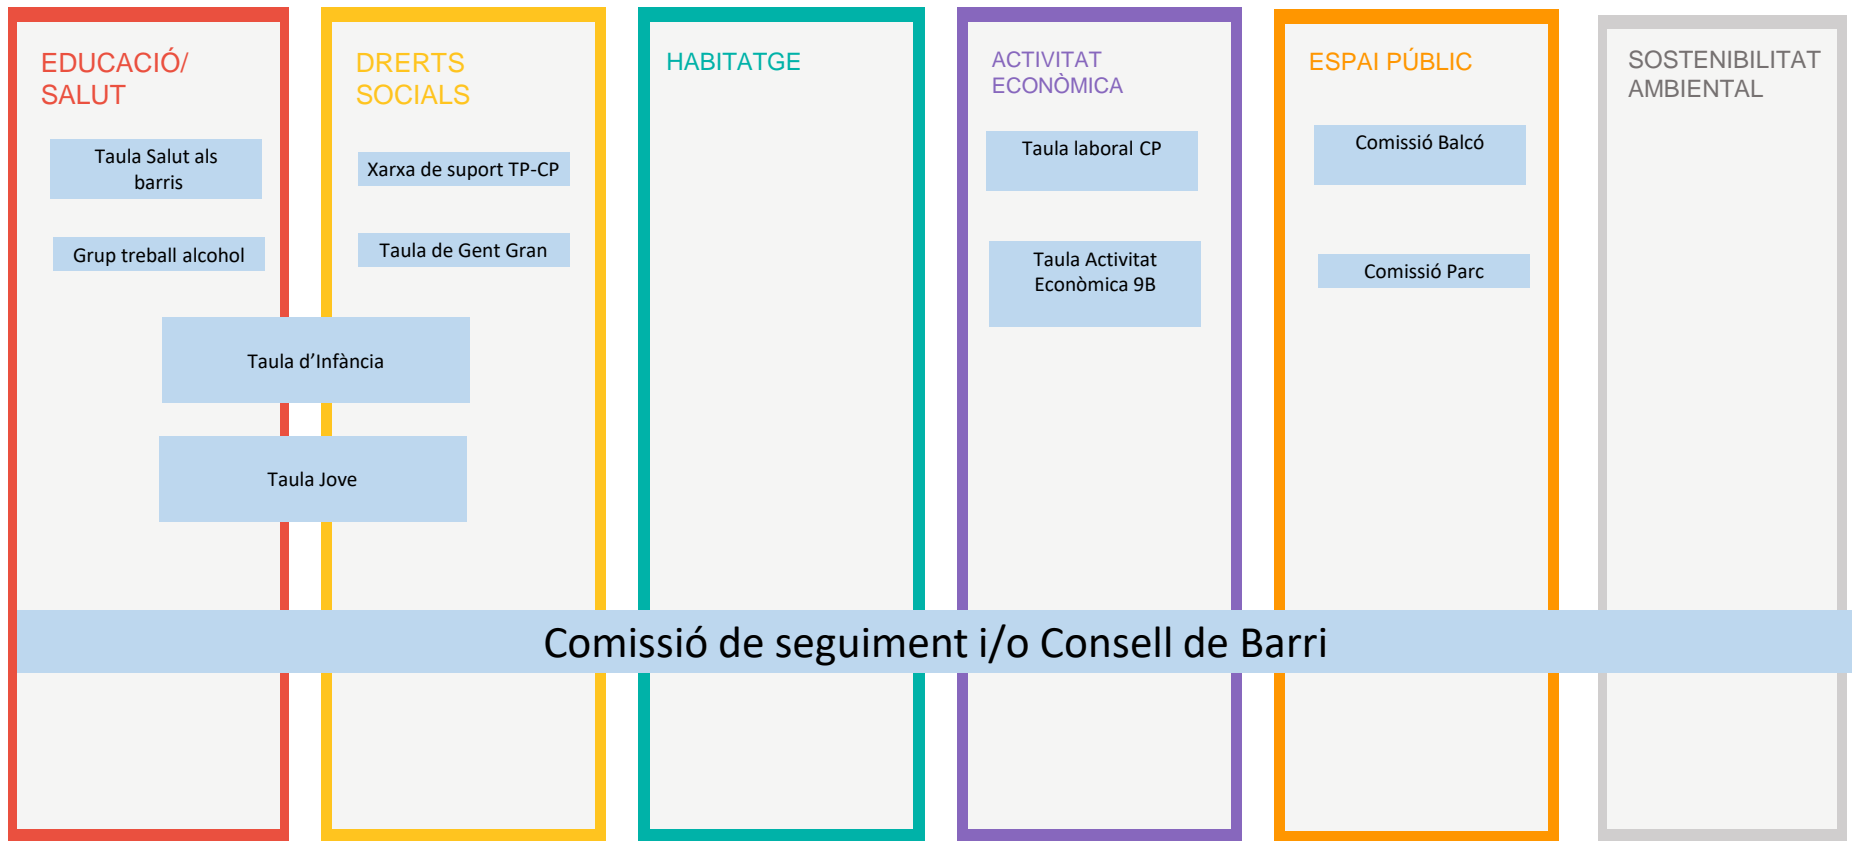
EDUCACIÓ/ SALUT

Taula Salut als barris

Grup treball alcohol

DRERTS SOCIALS

Xarxa de suport TP-CP

Taula de Gent Gran

Taula d'Infància

Taula Jove

HABITATGE

ACTIVITAT ECONÒMICA

Taula laboral CP

Taula Activitat Econòmica 9B

ESPAI PÚBLIC

Comissió Balcó

Comissió Parc

SOSTENIBILITAT AMBIENTAL

Comissió de seguiment i/o Consell de Barri